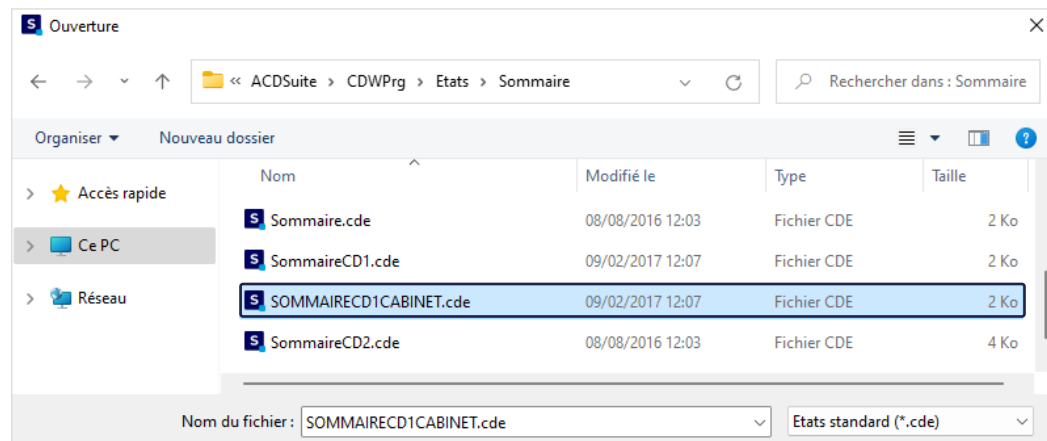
Ouverture

« ACDSuite › CDWPrg › Etats › Sommaire

Rechercher dans : Sommaire

Organiser ▾ Nouveau dossier

Accès rapide
Ce PC
Réseau

| Nom | Modifié le | Type | Taille |
|---|---|---|---|
| Sommaire.cde | 08/08/2016 12:03 | Fichier CDE | 2 Ko |
| SommaireCD1.cde | 09/02/2017 12:07 | Fichier CDE | 2 Ko |
| SOMMAIRECD1CABINET.cde | 09/02/2017 12:07 | Fichier CDE | 2 Ko |
| SommaireCD2.cde | 08/08/2016 12:03 | Fichier CDE | 4 Ko |

Nom du fichier : SOMMAIRECD1CABINET.cde
Etats standard (*.cde)